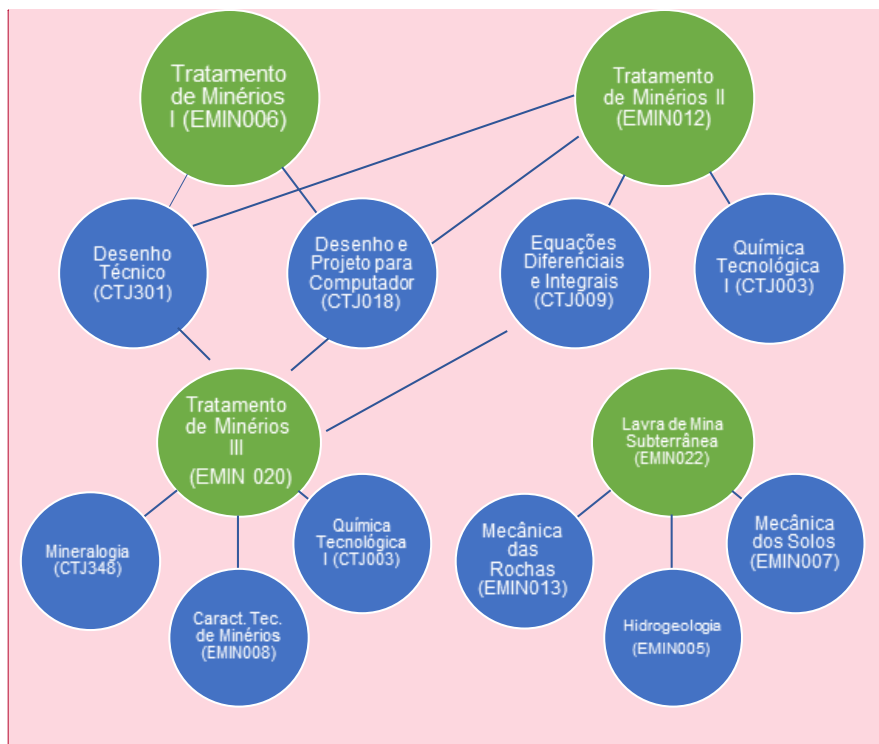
Tratamento de Minérios I (EMIN006)

Tratamento de Minérios II (EMIN012)

Desenho Técnico (CTJ301)

Desenho e Projeto para Computador (CTJ018)

Equações Diferenciais e Integrais (CTJ009)

Química Tecnológica I (CTJ003)

Tratamento de Minérios III (EMIN 020)

Lavra de Mina Subterrânea (EMIN022)

Mineralogia (CTJ348)

Química Tecnológica I (CTJ003)

Caract. Tec. de Minérios (EMIN008)

Mecânica das Rochas (EMIN013)

Mecânica dos Solos (EMIN007)

Hidrogeologia (EMIN005)